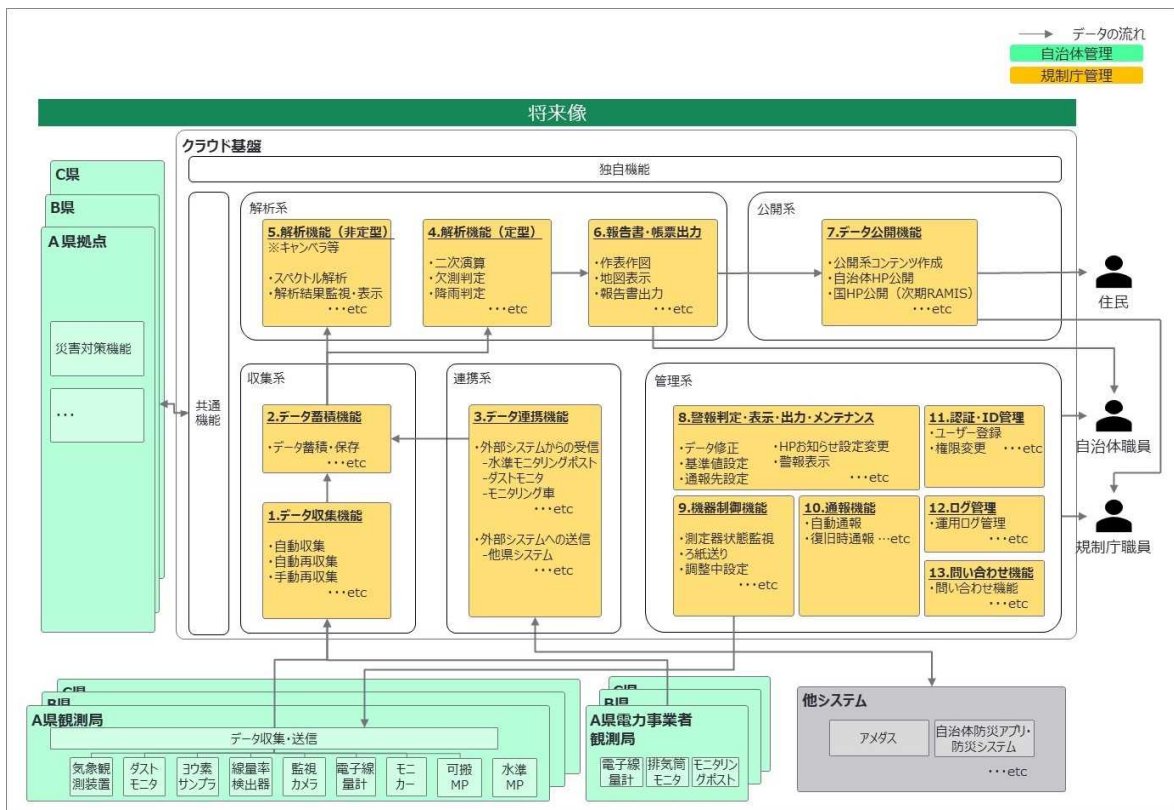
データの流れ
自治体管理
規制庁管理

将来像

クラウド基盤

独自機能

C県
B県
A県拠点

災害対策機能

…

共通機能

解析系

5.解析機能（非定型）
※キャンベラ等

・スペクトル解析
・解析結果監視・表示
・・・etc

4.解析機能（定型）
・二次演算
・欠測判定
・降雨判定
・・・etc

6.報告書・帳票出力
・作表作図
・地図表示
・報告書出力
・・・etc

公開系

7.データ公開機能
・公開系コンテンツ作成
・自治体HP公開
・国HP公開（次期RAMIS）
・・・etc

住民

収集系

2.データ蓄積機能
・データ蓄積・保存
・・・etc

1.データ収集機能
・自動収集
・自動再収集
・手動再収集
・・・etc

連携系

3.データ連携機能
・外部システムからの受信
-水準モニタリングポスト
-ダストモニタ
-モニタリング車
・・・etc
・外部システムへの送信
-他県システム
・・・etc

管理系

8.警報判定・表示・出力・メンテナンス
・データ修正
・基準値設定
・通報先設定
・HPお知らせ設定変更
・警報表示
・・・etc

11.認証・ID管理
・ユーザー登録
・権限変更 ・・・etc

自治体職員

9.機器制御機能
・測定器状態監視
・ろ紙送り
・調整中設定
・・・etc

10.通報機能
・自動通報
・復旧時通報 …etc

12.ログ管理
・運用ログ管理
・・・etc

13.問い合わせ機能
・問い合わせ機能
・・・etc

規制庁職員

C県
B県
A県観測局
データ収集・送信
気象観測装置
ダストモニタ
ヨウ素サンプラ
線量率検出器
監視カメラ
電子線量計
モニカー
可搬MP
水準MP

C県
B県
A県電力事業者観測局
電子線量計
排気筒モニタ
モニタリングポスト

他システム
アメダス
自治体防災アプリ・防災システム
・・・etc